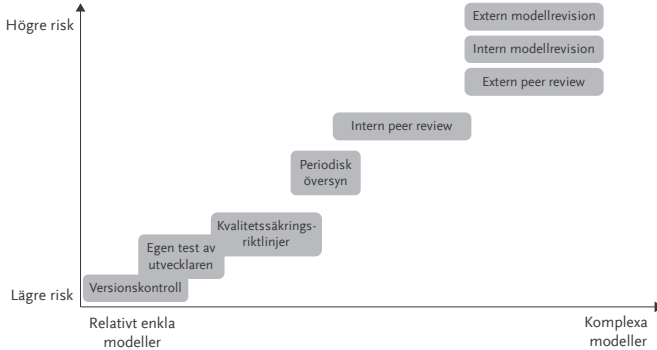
Högre risk

Extern modellrevision

Intern modellrevision

Extern peer review

Intern peer review

Periodisk översyn

Kvalitetssäkringsriktlinjer

Egen test av utvecklaren

Versionskontroll

Lägre risk

Relativt enkla modeller

Komplexa modeller